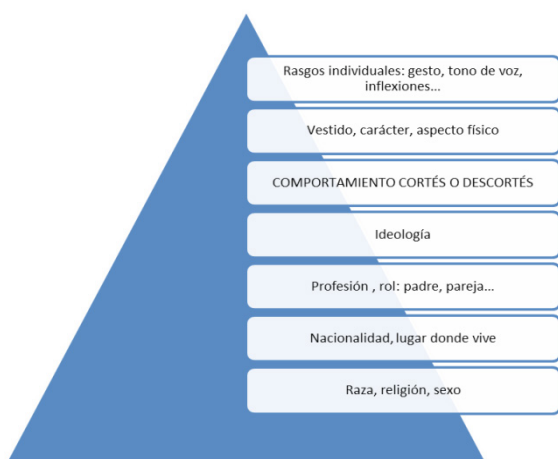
Rasgos individuales: gesto, tono de voz, inflexiones…

Vestido, carácter, aspecto físico

COMPORTAMIENTO CORTÉS O DESCORTÉS

Ideología

Profesión , rol: padre, pareja…

Nacionalidad, lugar donde vive

Raza, religión, sexo